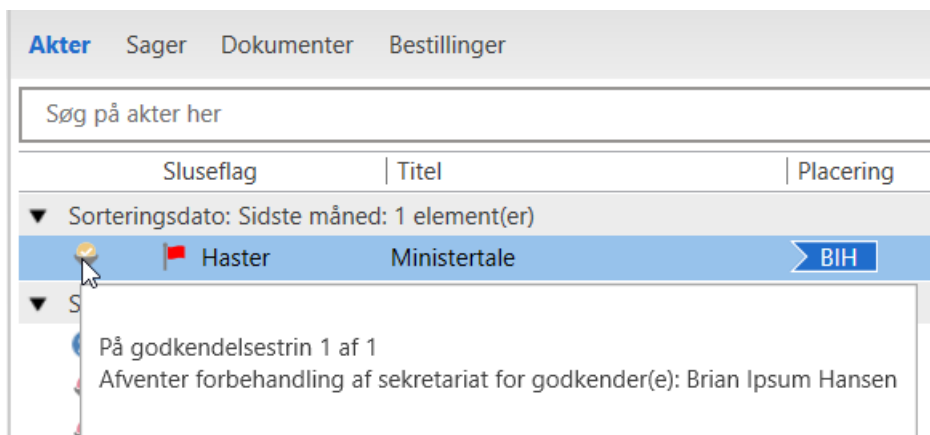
Akter Sager Dokumenter Bestillinger

Søg på akter her

| | Sluseflag | Titel | Placering |
|---|---|---|---|
| ▼ Sorteringsdato: Sidste måned: 1 element(er) | | | |
| | Haster | Ministertale | BIH |
| ▼ S | | | |

På godkendelsestrin 1 af 1
Afventer forbehandling af sekretariat for godkender(e): Brian Ipsum Hansen